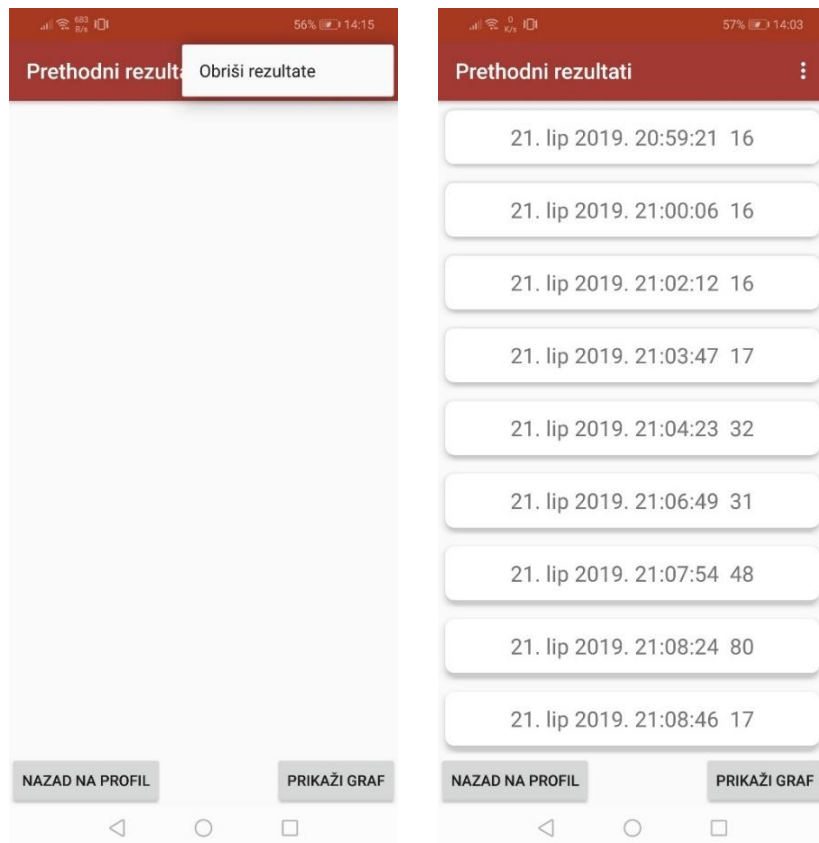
683 B/s 56% 14:15

Prethodni rezult

Obriši rezultate

NAZAD NA PROFIL

PRIKAŽI GRAF

0 K/s 57% 14:03

Prethodni rezultati

21. lip 2019. 20:59:21 16

21. lip 2019. 21:00:06 16

21. lip 2019. 21:02:12 16

21. lip 2019. 21:03:47 17

21. lip 2019. 21:04:23 32

21. lip 2019. 21:06:49 31

21. lip 2019. 21:07:54 48

21. lip 2019. 21:08:24 80

21. lip 2019. 21:08:46 17

NAZAD NA PROFIL

PRIKAŽI GRAF